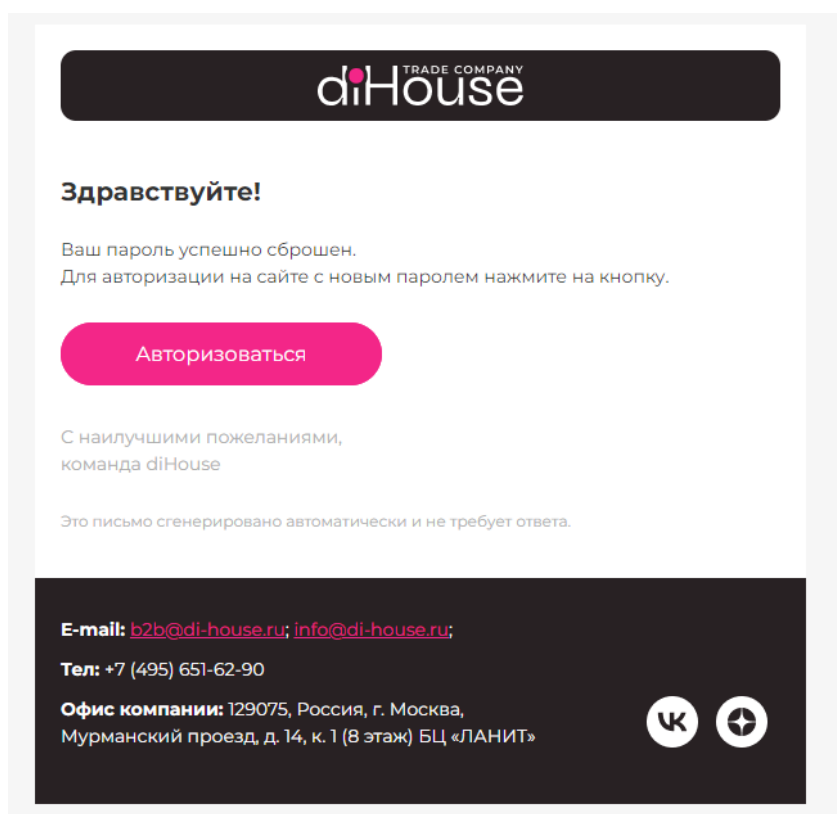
TRADE COMPANY
diHouse

Здравствуйте!

Ваш пароль успешно сброшен.
Для авторизации на сайте с новым паролем нажмите на кнопку.

Авторизоваться

С наилучшими пожеланиями,
команда diHouse

Это письмо сгенерировано автоматически и не требует ответа.

E-mail: b2b@di-house.ru; info@di-house.ru;

Тел: +7 (495) 651-62-90

Офис компании: 129075, Россия, г. Москва, Мурманский проезд, д. 14, к. 1 (8 этаж) БЦ «ЛАНИТ»